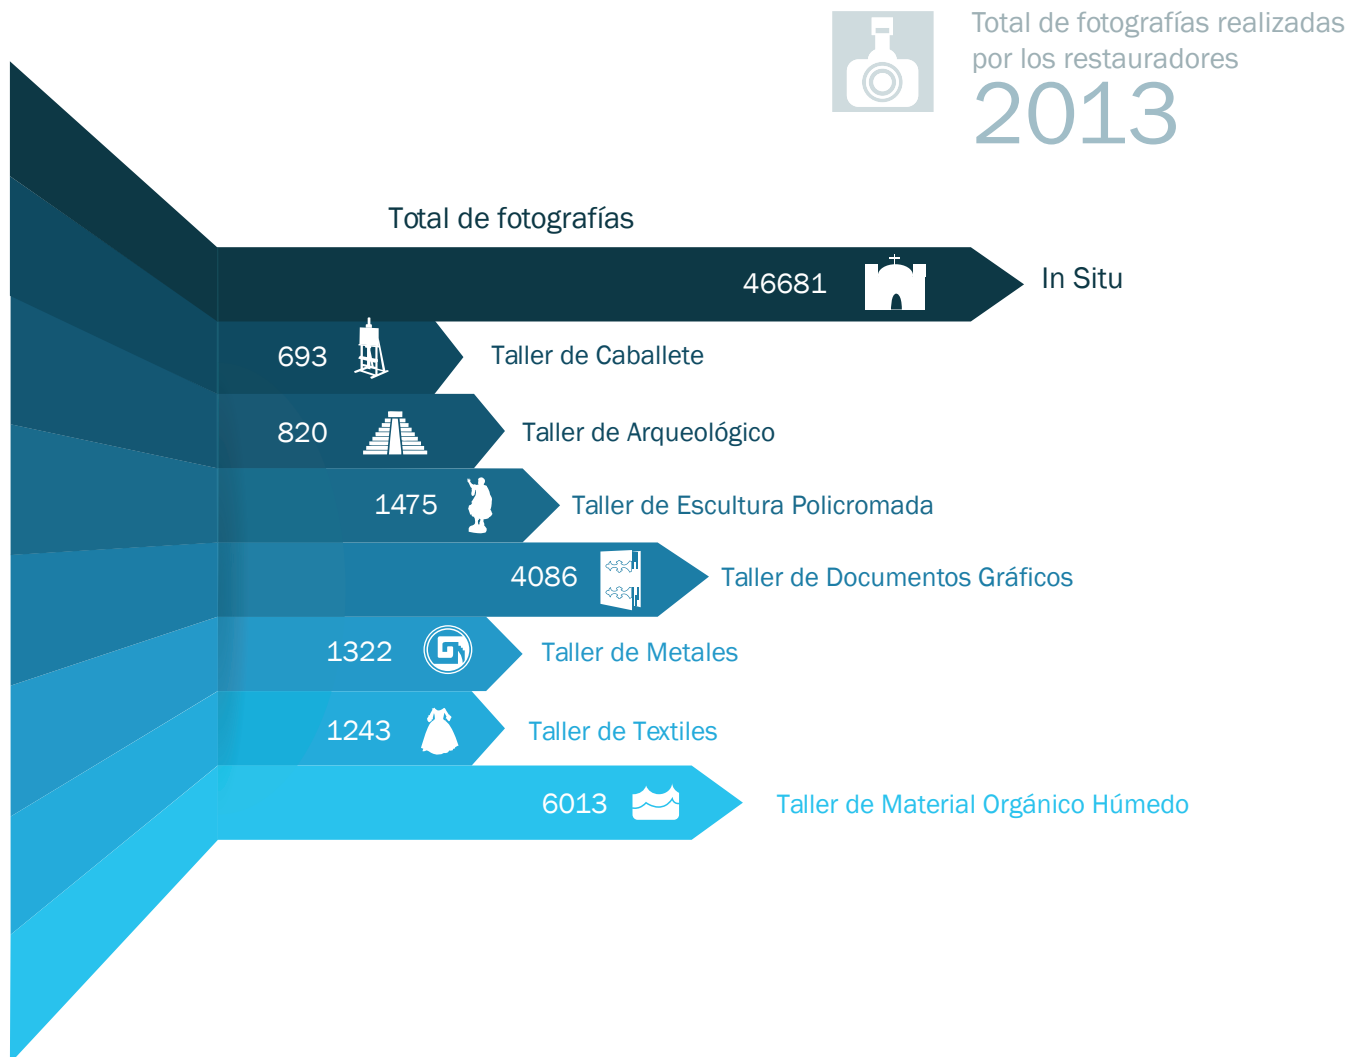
Total de fotografías realizadas por los restauradores
2013

Total de fotografías

46681 In Situ
693 Taller de Caballete
820 Taller de Arqueológico
1475 Taller de Escultura Policromada
4086 Taller de Documentos Gráficos
1322 Taller de Metales
1243 Taller de Textiles
6013 Taller de Material Orgánico Húmedo